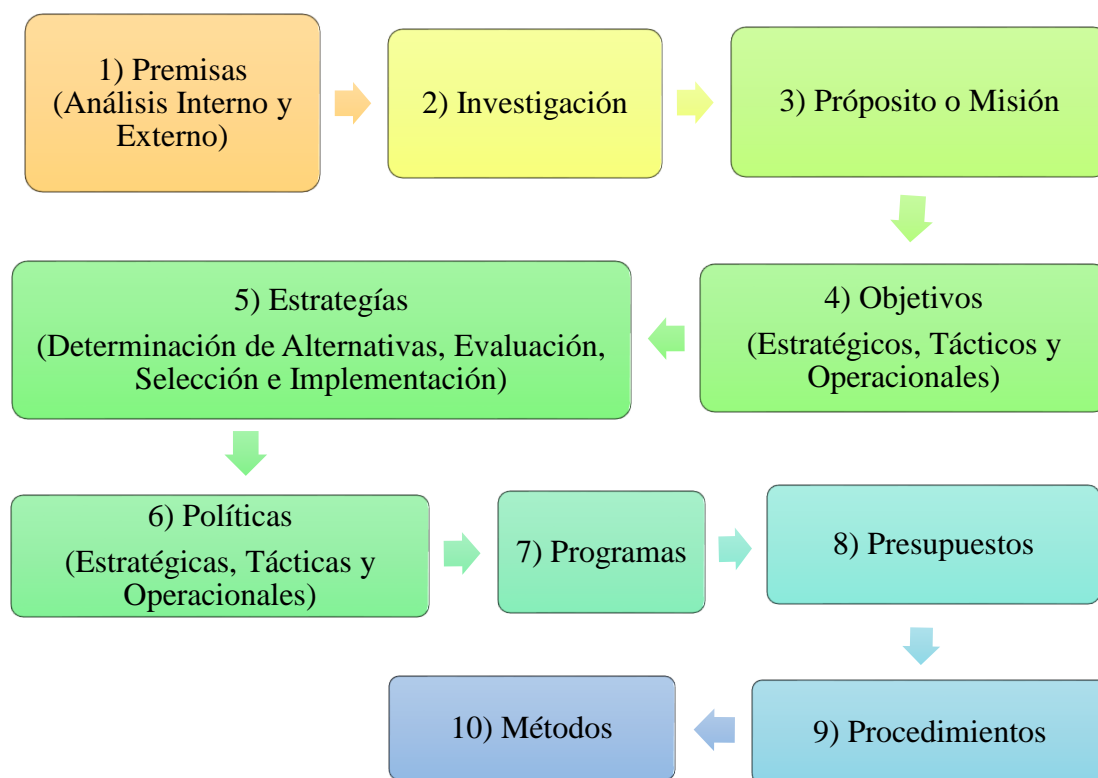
1) Premisas (Análisis Interno y Externo)

2) Investigación

3) Própósito o Misión

4) Objetivos
(Estratégicos, Tácticos y Operacionales)

5) Estrategías
(Determinación de Alternativas, Evaluación, Selección e Implementación)

6) Políticas
(Estratégicas, Tácticas y Operacionales)

7) Programas

8) Presupuestos

9) Procedimientos

10) Métodos